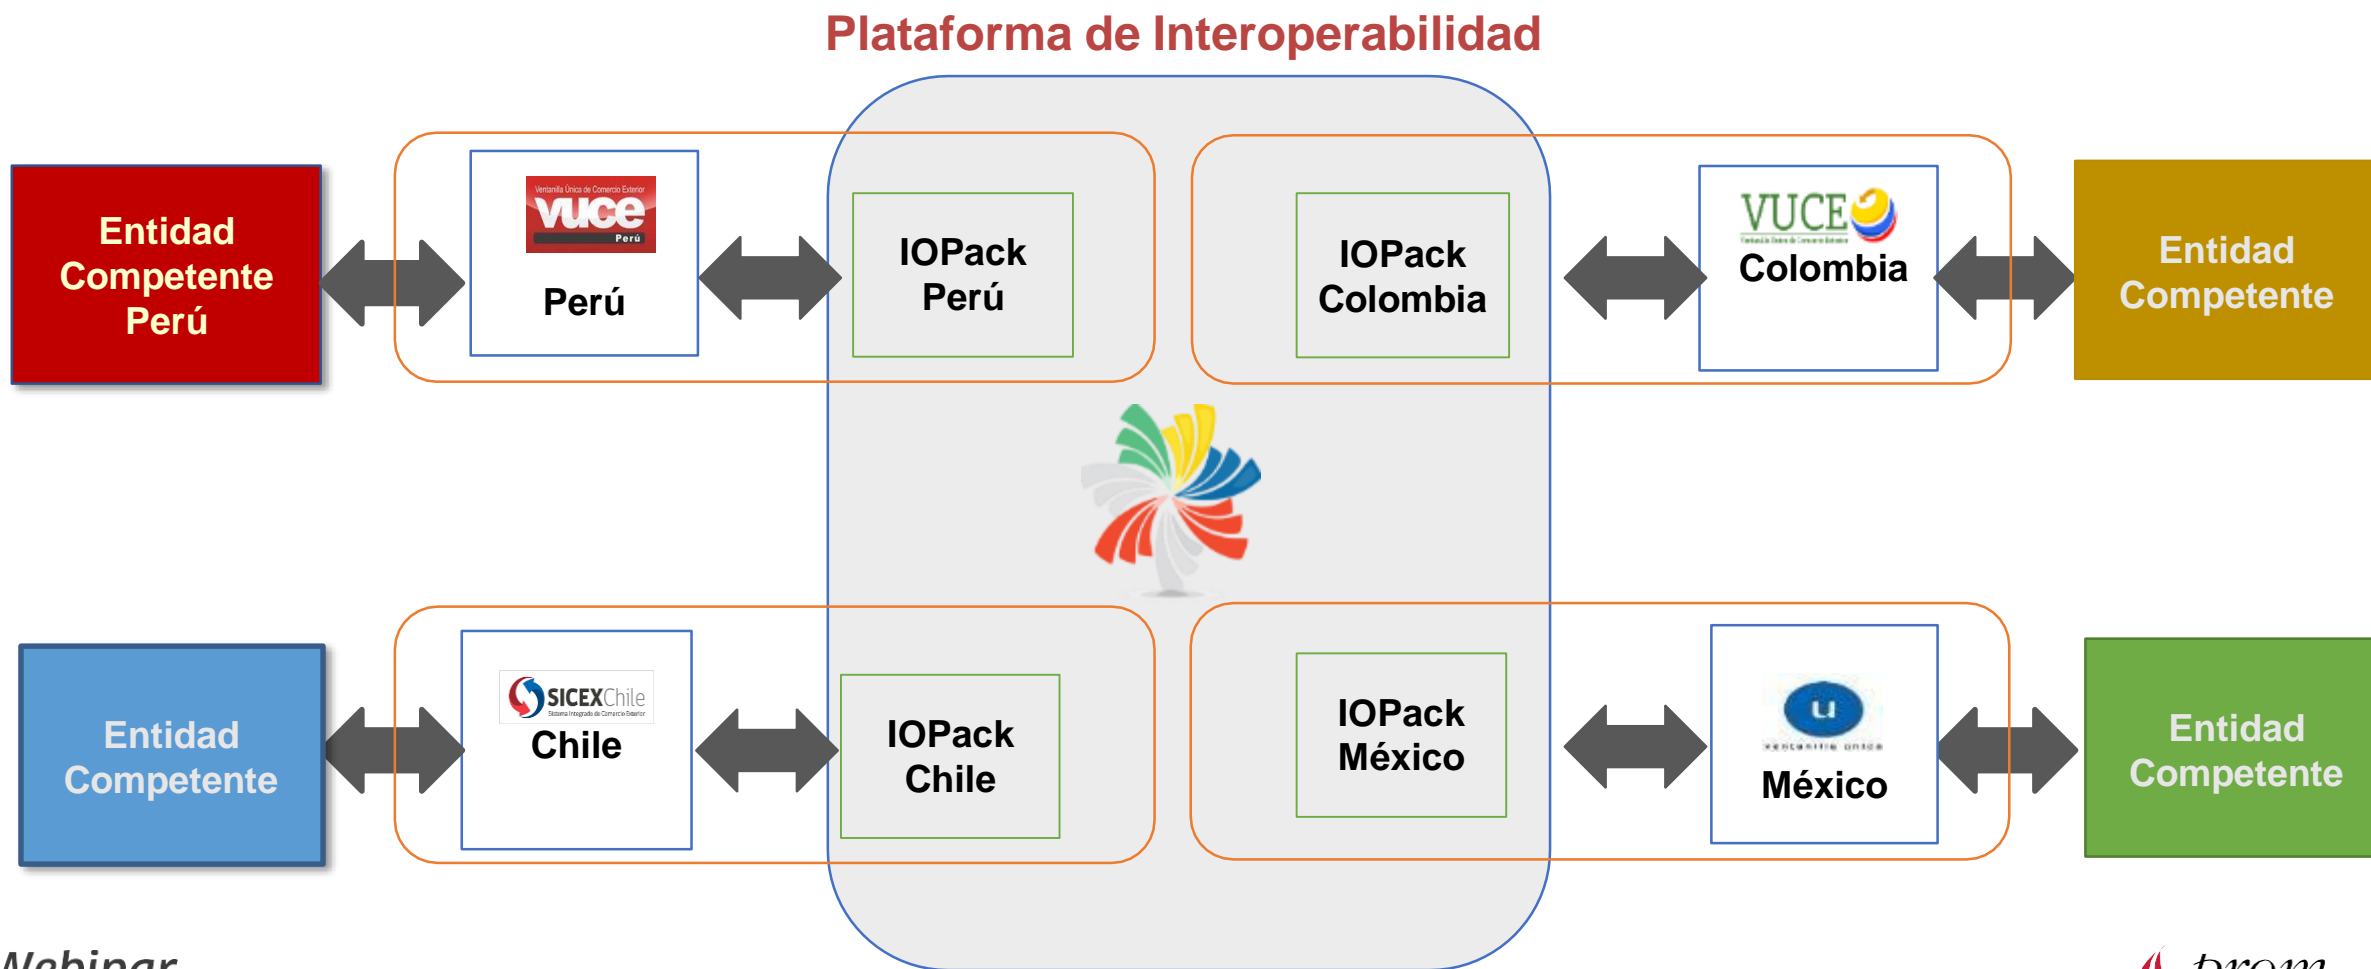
Plataforma de Interoperabilidad

Entidad Competente Perú

Ventanilla Única de Comercio Exterior
vuce
Perú

Perú

IOPack Perú

IOPack Colombia

VUCE

Colombia

Entidad Competente

Entidad Competente

SICEXChile
Sistema Integrado de Comercio Exterior

Chile

IOPack Chile

IOPack México

u
ventanilla única

México

Entidad Competente

Webinar

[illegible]